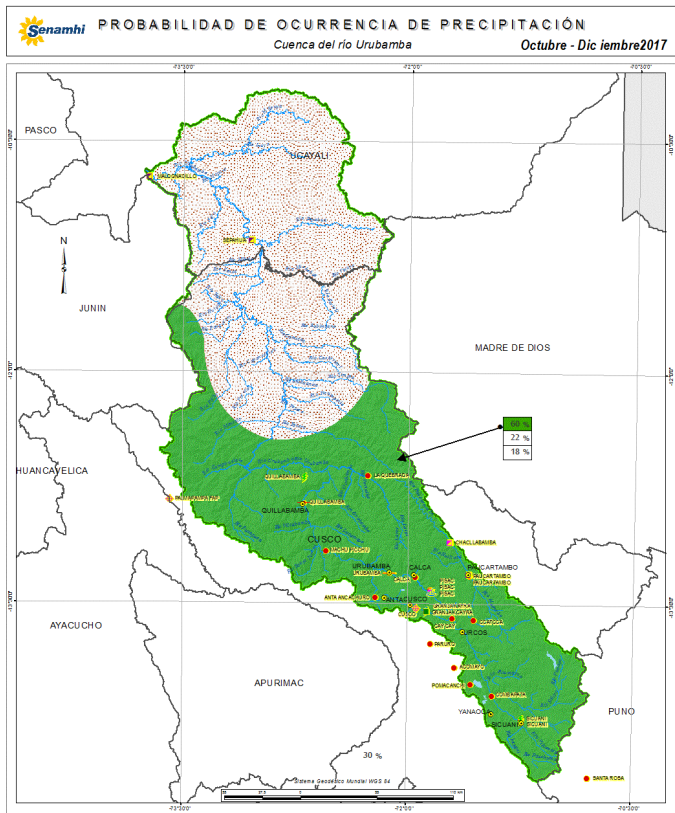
Senamhi

PROBABILIDAD DE OCURRENCIA DE PRECIPITACIÓN

Cuenca del río Urubamba

Octubre - Dic iembre2017

-73°30'0"

-72°0'0"

-70°30'0"

-10°30'0"

-12°0'0"

-13°30'0"

PASCO

UCAYALI

JUNIN

MADRE DE DIOS

HUANCAVELICA

QUILLABAMBA

CUSCO

URUBAMBA

CALCA

PAUCARTAMBO

ANTACUSCO

URCOS

AYACUCHO

APURIMAC

YANAOCA

SICUANI

PUNO

SEPAHUA

QUILLABAMBA

CHACLLABAMBA

MACHU PICCHU

PAUCARTAMBO

GRANJA KAYRA

PISAC

ACOMAYO

POMACANCHI

SANTA ROSA

60 %

22 %

18 %

30 %

Sistema Geodésico Mundial WGS 84